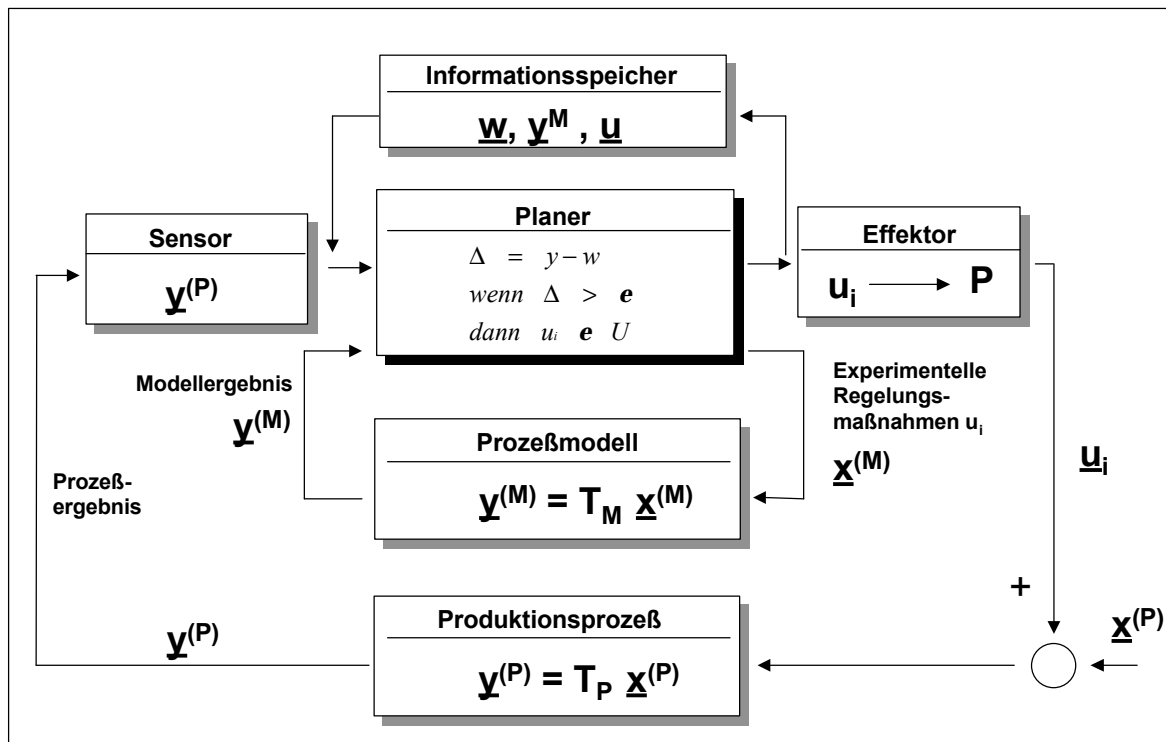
Informationsspeicher

$\underline{w}$, $\underline{y}^M$ , $\underline{u}$

Sensor

$\underline{y}^{(P)}$

Planer

$\Delta = y - w$

$wenn \ \Delta > e$

$dann \ u_i \ e \ U$

Effektor

$u_i \longrightarrow P$

Modellergebnis

$\underline{y}^{(M)}$

Experimentelle Regelungsmaßnahmen $u_i$

$\underline{x}^{(M)}$

Prozeßmodell

$\underline{y}^{(M)} = T_M \ \underline{x}^{(M)}$

Prozeßergebnis

$\underline{u}_i$

+

$\underline{x}^{(P)}$

Produktionsprozeß

$\underline{y}^{(P)}$

$\underline{y}^{(P)} = T_P \ \underline{x}^{(P)}$